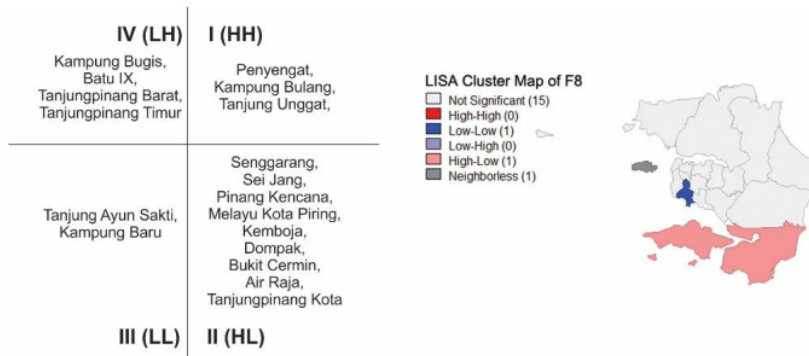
IV (LH)
Kampung Bugis, Batu IX, Tanjungpinang Barat, Tanjungpinang Timur

I (HH)
Penyengat, Kampung Bulang, Tanjung Unggat,

Tanjung Ayun Sakti, Kampung Baru

Senggarang, Sei Jang, Pinang Kencana, Melayu Kota Piring, Kemboja, Dompak, Bukit Cermin, Air Raja, Tanjungpinang Kota

III (LL)

II (HL)

LISA Cluster Map of F8
Not Significant (15)
High-High (0)
Low-Low (1)
Low-High (0)
High-Low (1)
Neighborless (1)